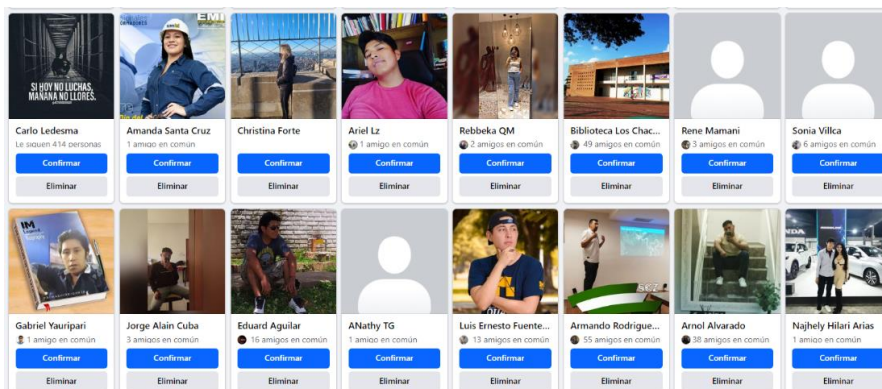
SI HOY NO LUCHAS, MAÑANA NO LLORES.

Carlo Ledesma
Le siguen 414 personas
Confirmar
Eliminar

Amanda Santa Cruz
1 amigo en común
Confirmar
Eliminar

Christina Forte
Confirmar
Eliminar

Ariel Lz
1 amigo en común
Confirmar
Eliminar

Rebbeka QM
2 amigos en común
Confirmar
Eliminar

Biblioteca Los Chac...
49 amigos en común
Confirmar
Eliminar

Rene Mamani
3 amigos en común
Confirmar
Eliminar

Sonia Villca
6 amigos en común
Confirmar
Eliminar

Gabriel Yauripari
1 amigo en común
Confirmar
Eliminar

Jorge Alain Cuba
3 amigos en común
Confirmar
Eliminar

Eduard Aguilar
16 amigos en común
Confirmar
Eliminar

ANathy TG
1 amigo en común
Confirmar
Eliminar

Luis Ernesto Fuente...
13 amigos en común
Confirmar
Eliminar

Armando Rodrigue...
55 amigos en común
Confirmar
Eliminar

Arnol Alvarado
38 amigos en común
Confirmar
Eliminar

Najhely Hilari Arias
1 amigo en común
Confirmar
Eliminar